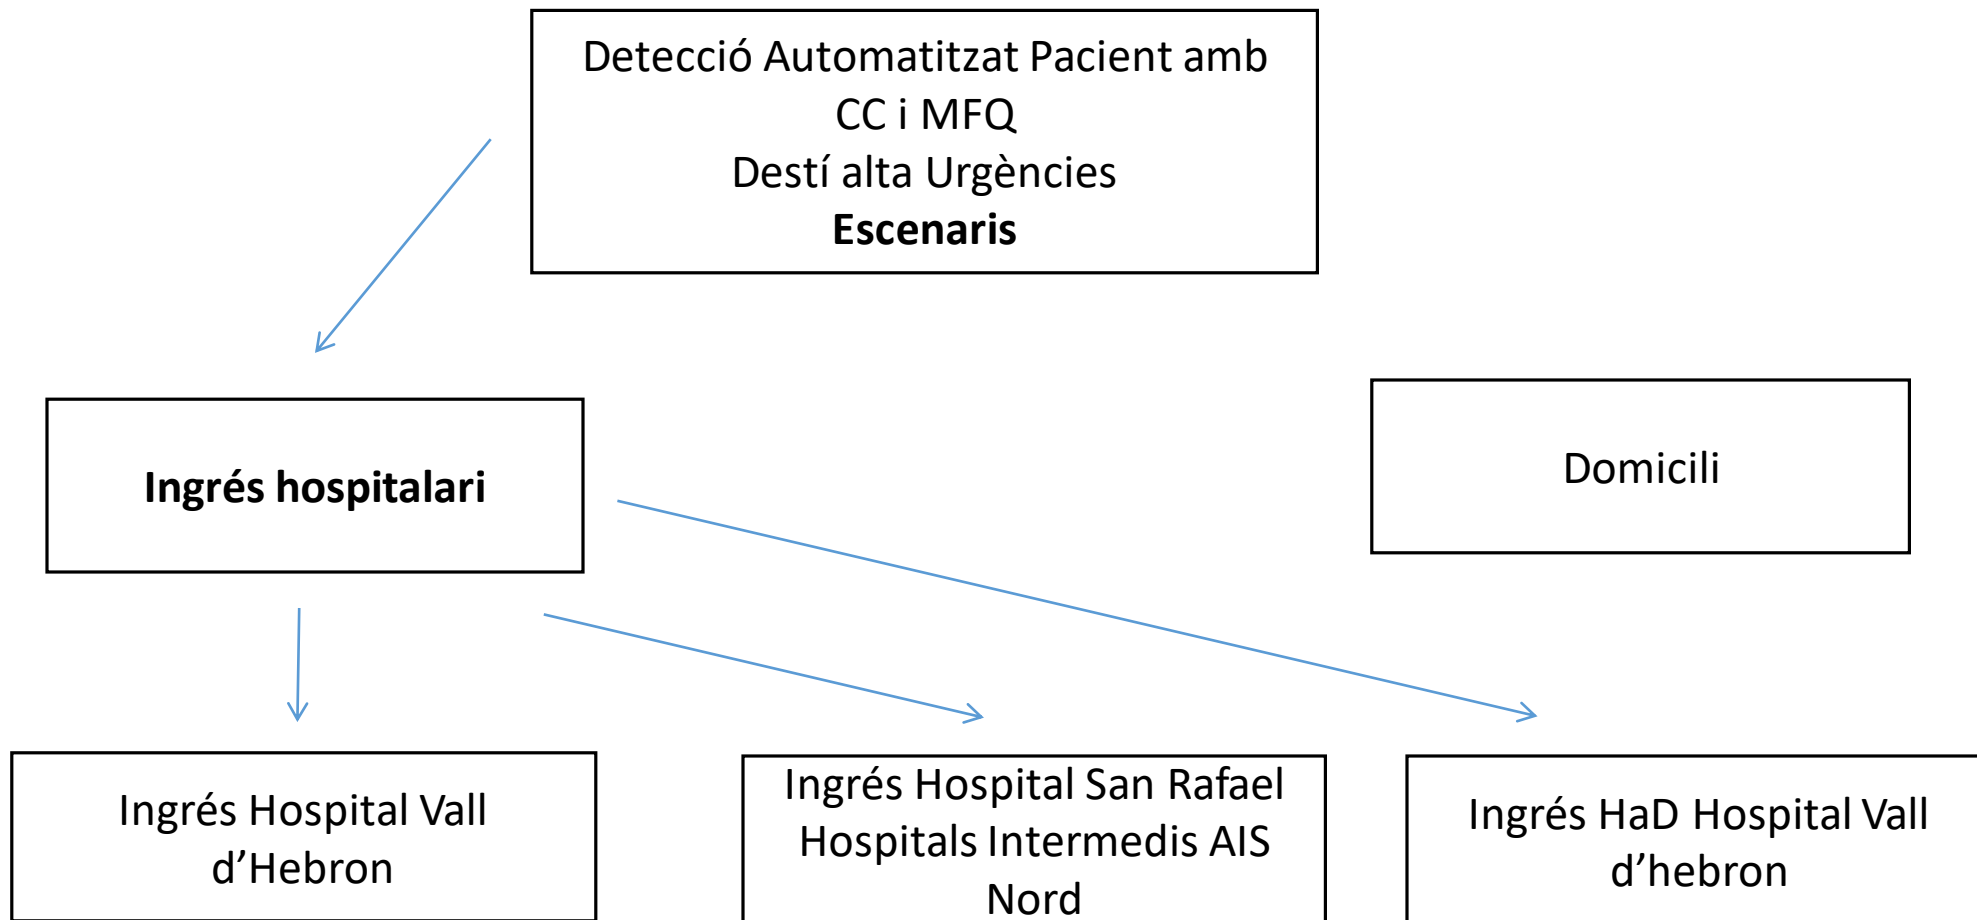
Detecció Automatitzat Pacient amb CC i MFQ
Destí alta Urgències
**Escenaris**

**Ingrés hospitalari**

Domicili

Ingrés Hospital Vall d’Hebron

Ingrés Hospital San Rafael Hospitals Intermedis AIS Nord

Ingrés HaD Hospital Vall d’hebron